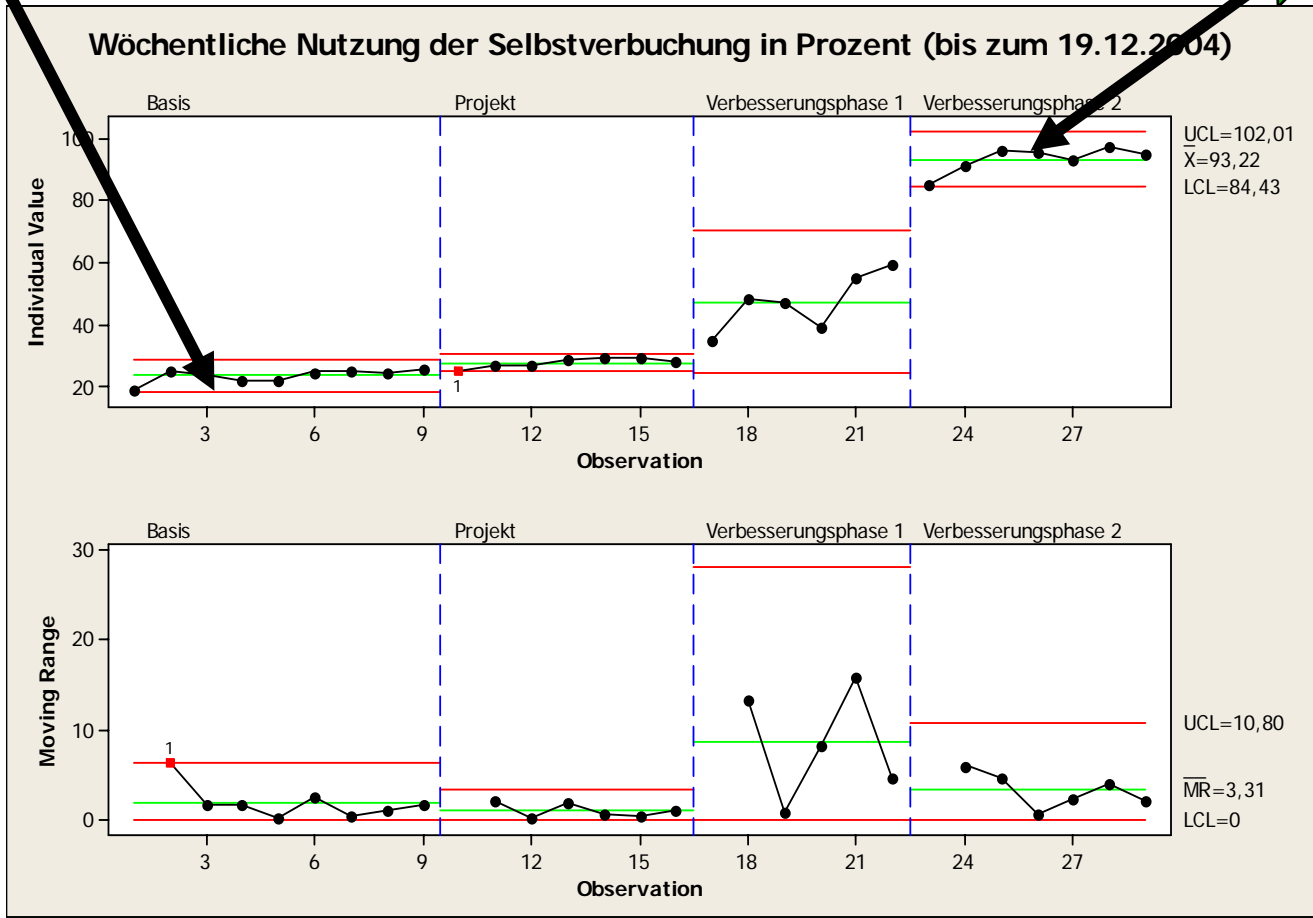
Wöchentliche Nutzung der Selbstverbuchung in Prozent (bis zum 19.12.2004)

Basis
Projekt
Verbesserungsphase 1
Verbesserungsphase 2

Individual Value

100
80
60
40
20

1

3
6
9
12
15
18
21
24
27

Observation

UCL=102,01
$\bar{X}$=93,22
LCL=84,43

Basis
Projekt
Verbesserungsphase 1
Verbesserungsphase 2

Moving Range

30
20
10
0

1

3
6
9
12
15
18
21
24
27

Observation

UCL=10,80
$\overline{MR}$=3,31
LCL=0